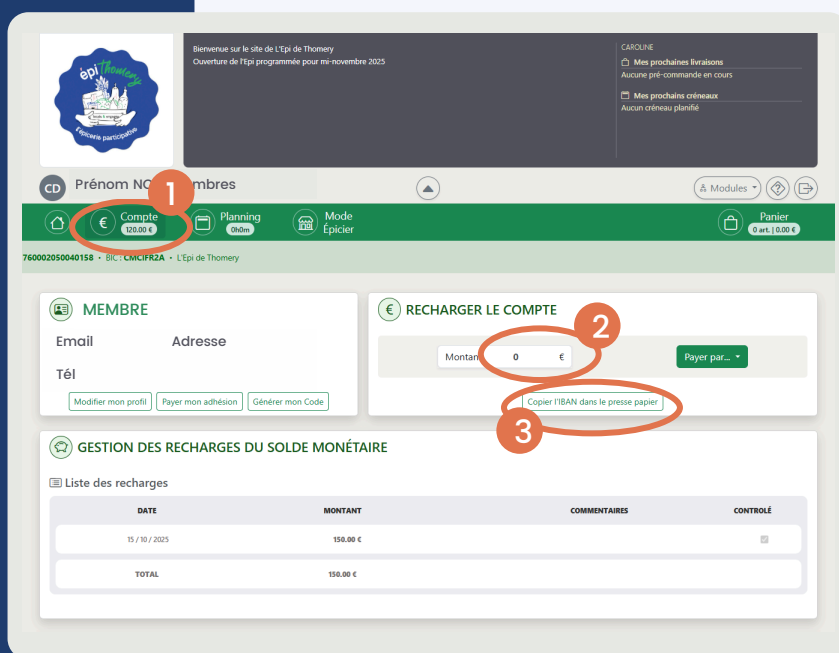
épi Thomery
Épicerie participative

Bienvenue sur le site de L'Epi de Thomery
Ouverture de l'épi programmée pour mi-novembre 2025

CAROLINE
Mes prochaines livraisons
Aucune pré-commande en cours
Mes prochains créneaux
Aucun créneau planifié

CD Prénom NO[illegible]mbres

Modules

1

Compte 120.00 €
Planning 0h0m
Mode Épicier
Panier 0 art. | 0.00 €

760002050040158 • BIC : CMCIFR2A • L'Epi de Thomery

MEMBRE
Email
Adresse
Tél
Modifier mon profil
Payer mon adhésion
Générer mon Code

RECHARGER LE COMPTE
2
Montant 0 €
Payer par...
Copier l'IBAN dans le presse papier
3

GESTION DES RECHARGES DU SOLDE MONÉTAIRE
Liste des recharges

| DATE | MONTANT | COMMENTAIRES | CONTROLÉ |
|---|---|---|---|
| 15 / 10 / 2025 | 150.00 € | | |
| TOTAL | 150.00 € | | |